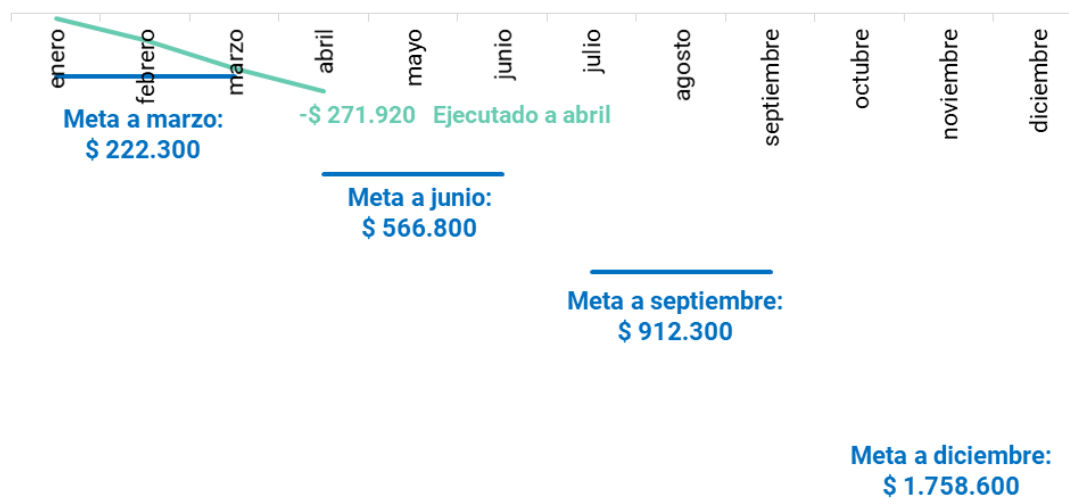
enero
febrero
marzo
abril
mayo
junio
julio
agosto
septiembre
octubre
noviembre
diciembre

Meta a marzo:
$ 222.300

-$ 271.920 Ejecutado a abril

Meta a junio:
$ 566.800

Meta a septiembre:
$ 912.300

Meta a diciembre:
$ 1.758.600